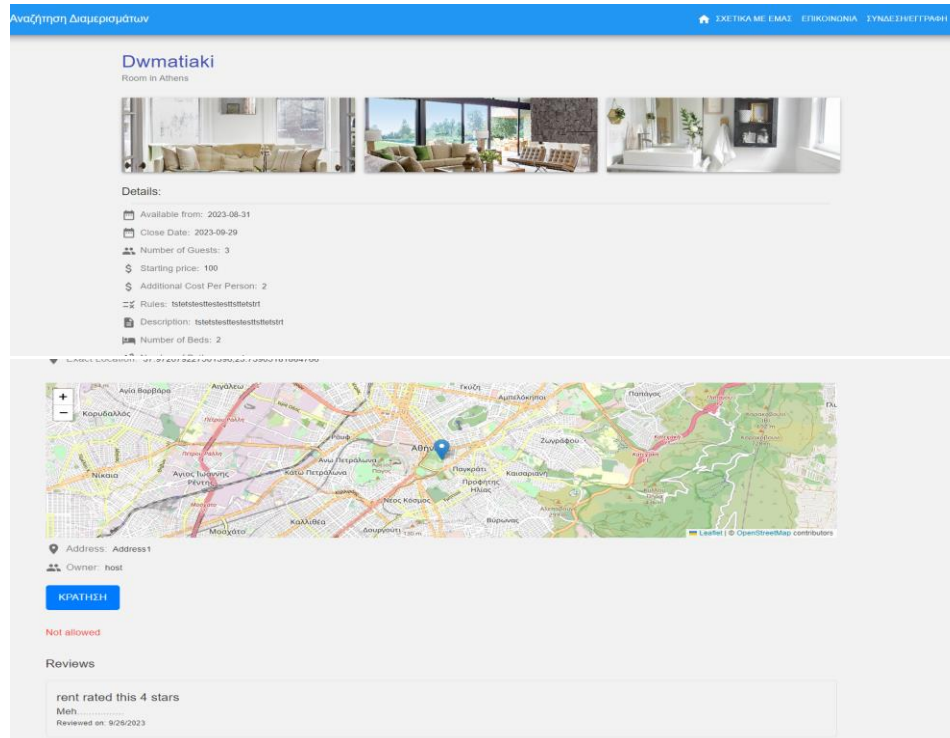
Αναζήτηση Διαμερισμάτων

ΣΧΕΤΙΚΑ ΜΕ ΕΜΑΣ ΕΠΙΚΟΙΝΩΝΙΑ ΣΥΝΔΕΣΗ/ΕΓΓΡΑΦΗ

Dwmatiaki

Room in Athens

Details:

Available from: 2023-08-31

Close Date: 2023-09-29

Number of Guests: 3

Starting price: 100

Additional Cost Per Person: 2

Rules: tstetstesttestesttsttetstrt

Description: tstetstesttestesttsttetstrt

Number of Beds: 2

Exact Location: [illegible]

Αγία Βαρβάρα Αιγάλεω Γκύζη Αμπελόκηποι Παπάγου Κορυδαλλός Ζωγράφου Αθήνα Νίκαια Άγιος Ιωάννης Ρέντης Κάτω Πετράλωνα Άνω Πετράλωνα Παγκράτι Καισαριανή Προφήτης Ηλίας Νέος Κόσμος Βύρωνας Καλλιθέα Μοσχάτο Δουργούτι

Leaflet | © OpenStreetMap contributors

Address: Address1

Owner: host

ΚΡΑΤΗΣΗ

Not allowed

Reviews

rent rated this 4 stars

Meh...............

Reviewed on: 9/26/2023